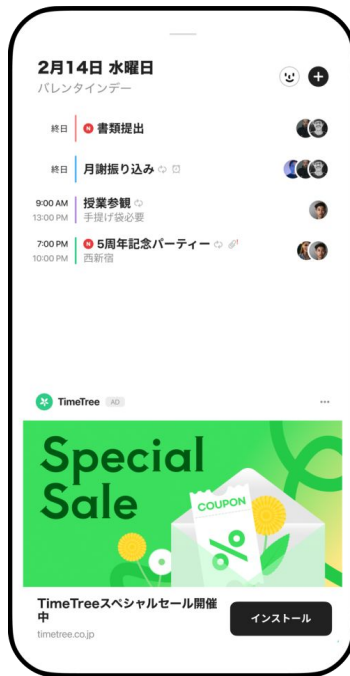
2月14日 水曜日
バレンタインデー

終日 N 書類提出

終日 月謝振り込み

9:00 AM 13:00 PM 授業参観
手提げ袋必要

7:00 PM 10:00 PM N 5周年記念パーティー
西新宿

TimeTree AD

Special Sale

COUPON

%

TimeTreeスペシャルセール開催中
timetree.co.jp

インストール